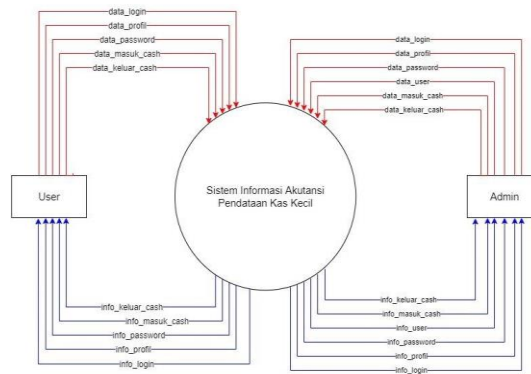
data_login
data_profil
data_password
data_masuk_cash
data_keluar_cash

data_login
data_profil
data_password
data_user
data_masuk_cash
data_keluar_cash

User

Sistem Informasi Akutansi Pendataan Kas Kecil

Admin

info_keluar_cash
info_masuk_cash
info_password
info_profil
info_login

info_keluar_cash
info_masuk_cash
info_user
info_password
info_profil
info_login